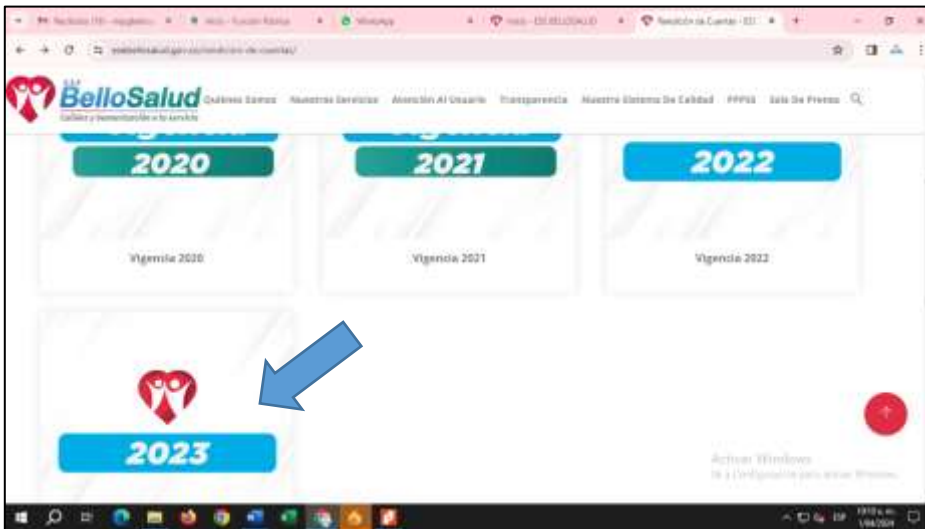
BelloSalud
Calidez y humanización a tu servicio
Quiénes Somos Nuestros Servicios Atención Al Usuario Transparencia Nuestro Sistema De Calidad PPPSS Sala De Prensa

2020
Vigencia 2020

2021
Vigencia 2021

2022
Vigencia 2022

2023

Activar Windows
Ve a Configuración para activar Windows.